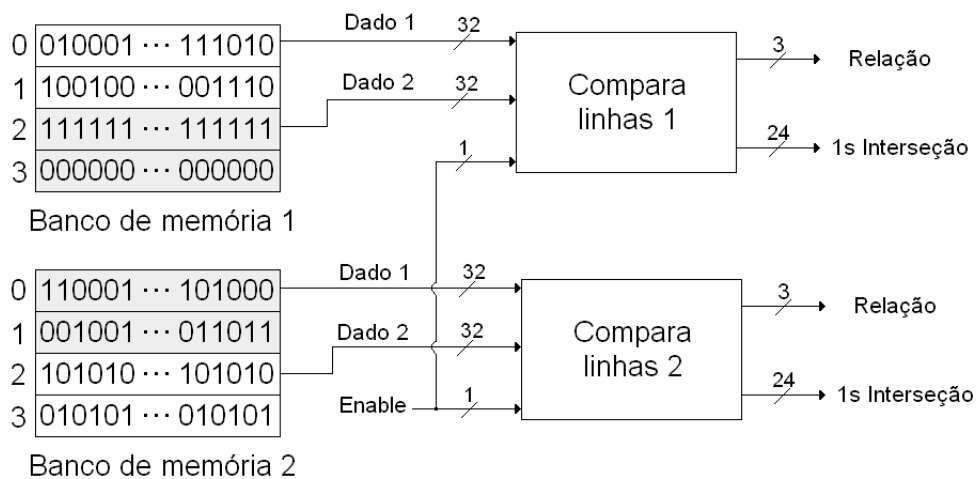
0 010001 ⋯ 111010
1 100100 ⋯ 001110
2 111111 ⋯ 111111
3 000000 ⋯ 000000

Banco de memória 1

Dado 1
32
Dado 2
32
1

Compara linhas 1

3
Relação
24
1s Interseção

0 110001 ⋯ 101000
1 001001 ⋯ 011011
2 101010 ⋯ 101010
3 010101 ⋯ 010101

Banco de memória 2

Dado 1
32
Dado 2
32
Enable
1

Compara linhas 2

3
Relação
24
1s Interseção